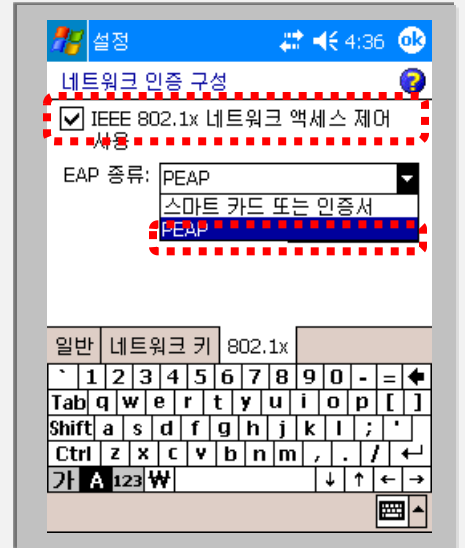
설정 4:36 ok

네트워크 인증 구성

IEEE 802.1x 네트워크 액세스 제어 사용

EAP 종류: PEAP

스마트 카드 또는 인증서

PEAP

일반 네트워크 키 802.1x

` 1 2 3 4 5 6 7 8 9 0 - =
Tab q w e r t y u i o p [ ]
Shift a s d f g h j k l ; '
Ctrl z x c v b n m , . /
가 A 123 ₩ ↓ ↑ ← →